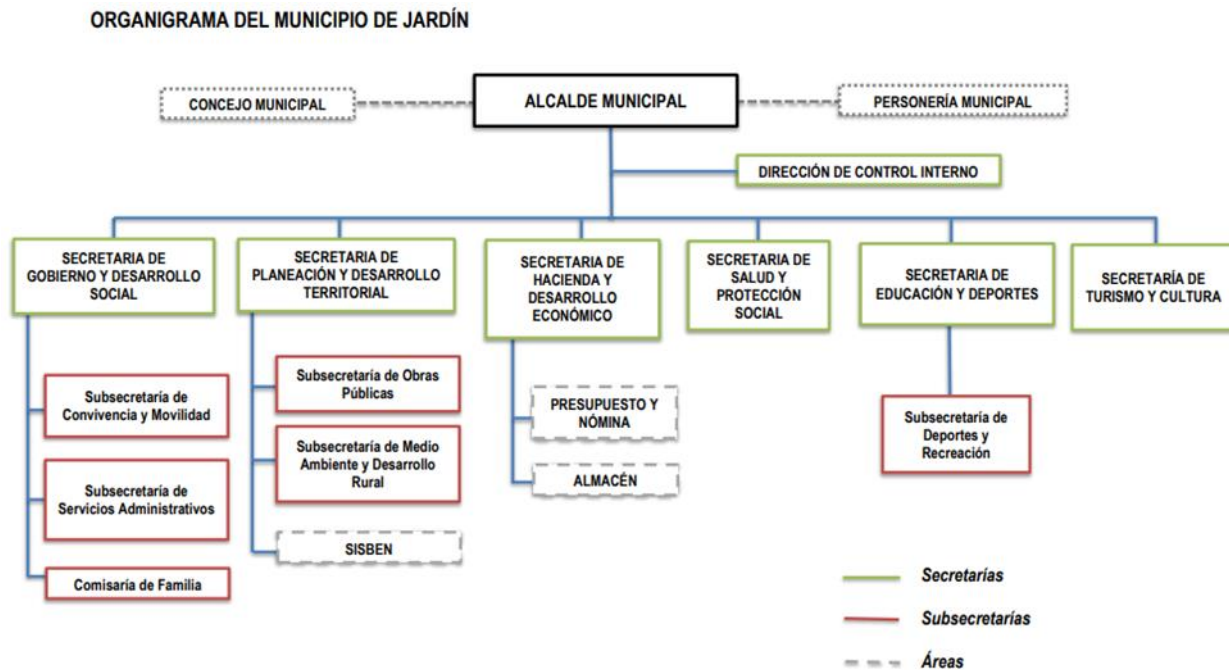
ORGANIGRAMA DEL MUNICIPIO DE JARDÍN

CONCEJO MUNICIPAL

ALCALDE MUNICIPAL

PERSONERÍA MUNICIPAL

DIRECCIÓN DE CONTROL INTERNO

SECRETARIA DE GOBIERNO Y DESARROLLO SOCIAL

Subsecretaría de Convivencia y Movilidad

Subsecretaría de Servicios Administrativos

Comisaría de Familia

SECRETARIA DE PLANEACIÓN Y DESARROLLO TERRITORIAL

Subsecretaría de Obras Públicas

Subsecretaría de Medio Ambiente y Desarrollo Rural

SISBEN

SECRETARIA DE HACIENDA Y DESARROLLO ECONÓMICO

PRESUPUESTO Y NÓMINA

ALMACÉN

SECRETARIA DE SALUD Y PROTECCIÓN SOCIAL

SECRETARIA DE EDUCACIÓN Y DEPORTES

Subsecretaría de Deportes y Recreación

SECRETARÍA DE TURISMO Y CULTURA

Secretarías

Subsecretarías

Áreas